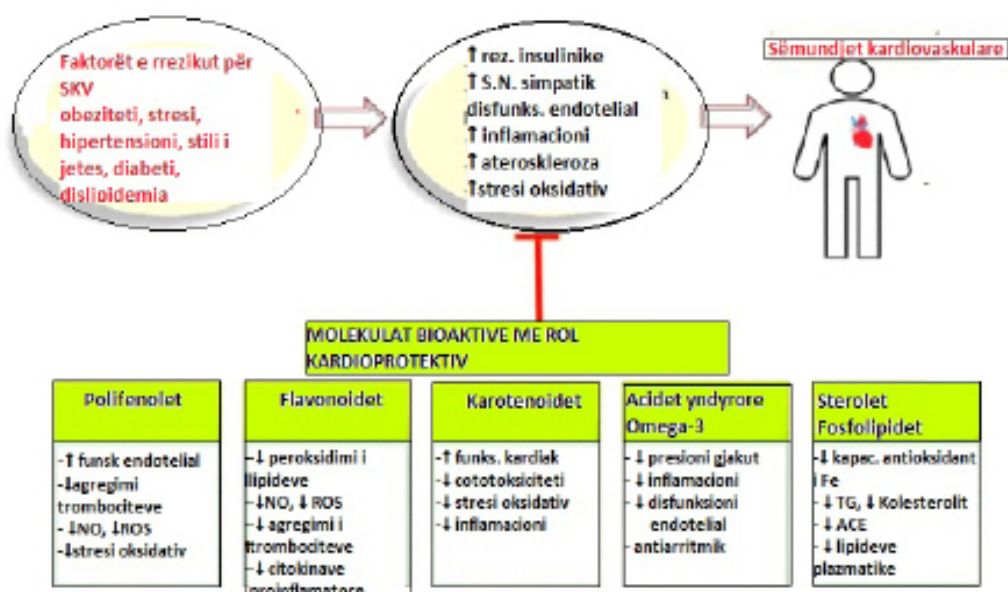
Faktorët e rrezikut për SKV
obeziteti, stresi, hipertensioni, stili i jetes, diabeti, dislipidemia

↑rez. insulinike
↑S.N. simpatik
disfunks. endotelial
↑inflamacioni
↑ateroskleroza
↑stresi oksidativ

Sëmundjet kardiovaskulare

MOLEKULAT BIOAKTIVE ME ROL KARDIOPROTEKTIV

Polifenolet
-↑ funsk endotelial
-↓agregimi trombociteve
- ↓NO, ↓ROS
-↓stresi oksidativ

Flavonoidet
-↓ peroksidimi i lipideve
-↓NO, ↓ ROS
-↓ agregimi i trombociteve
-↓ citokinave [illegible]

Karotenoidet
-↑ funks. kardiak
-↓ cototoksiciteti
-↓ stresi oksidativ
-↓ inflamacioni

Acidet yndyrore Omega-3
-↓ presioni gjakut
-↓ inflamacioni
-↓ disfunksioni endotelial
antiarritmik

Sterolet Fosfolipidet
-↓ kapac. antioksidant i Fe
-↓ TG, ↓ Kolesterolit
-↓ ACE
-↓ lipideve plazmatike